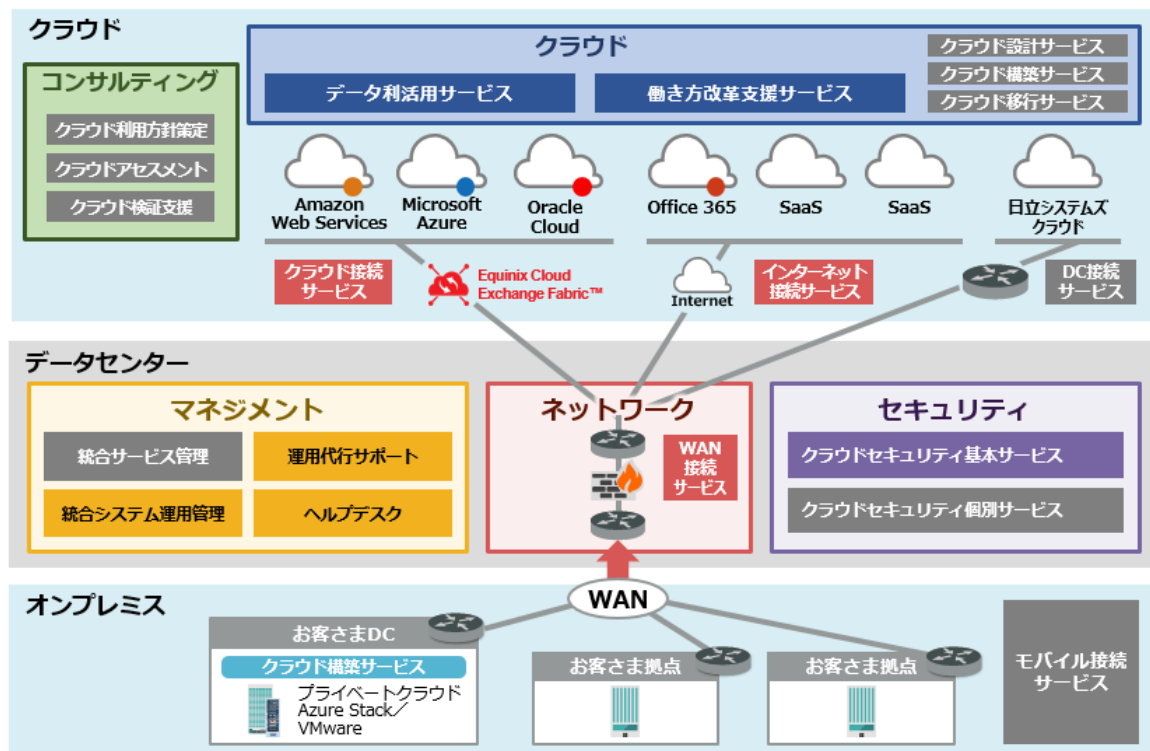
クラウド

コンサルティング

クラウド利用方針策定

クラウドアセスメント

クラウド検証支援

クラウド

データ利活用サービス

働き方改革支援サービス

クラウド設計サービス

クラウド構築サービス

クラウド移行サービス

Amazon Web Services

Microsoft Azure

Oracle Cloud

Office 365

SaaS

SaaS

日立システムズ クラウド

クラウド接続 サービス

Equinix Cloud Exchange Fabric™

Internet

インターネット 接続サービス

DC接続 サービス

データセンター

マネジメント

統合サービス管理

運用代行サポート

統合システム運用管理

ヘルプデスク

ネットワーク

WAN 接続 サービス

セキュリティ

クラウドセキュリティ基本サービス

クラウドセキュリティ個別サービス

オンプレミス

WAN

お客さまDC

クラウド構築サービス

プライベートクラウド Azure Stack／ VMware

お客さま拠点

お客さま拠点

モバイル接続 サービス